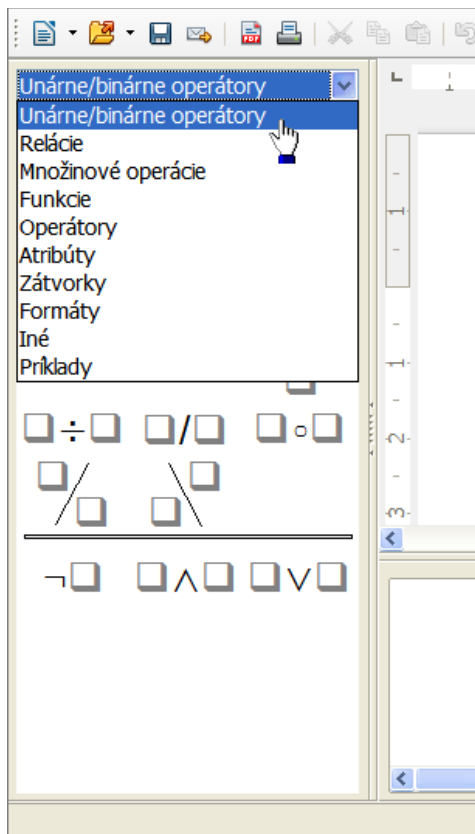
Unárne/binárne operátory

Unárne/binárne operátory
Relácie
Množinové operácie
Funkcie
Operátory
Atribúty
Zátvorky
Formáty
Iné
Príklady

$\square \div \square$ $\square / \square$ $\square \circ \square$

$\neg \square$ $\square \wedge \square$ $\square \vee \square$

1
1
2
3